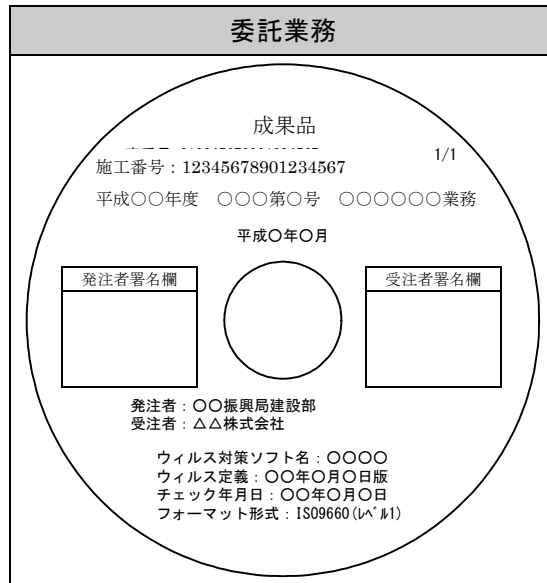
委託業務

成果品

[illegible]

1/1

施工番号：12345678901234567

平成○○年度　○○○第○号　○○○○○○業務

平成○年○月

発注者署名欄

受注者署名欄

発注者：○○振興局建設部
受注者：△△株式会社

ウィルス対策ソフト名：○○○○
ウィルス定義：○○年○月○日版
チェック年月日：○○年○月○日
フォーマット形式：ISO9660(ﾚﾍﾞﾙ1)